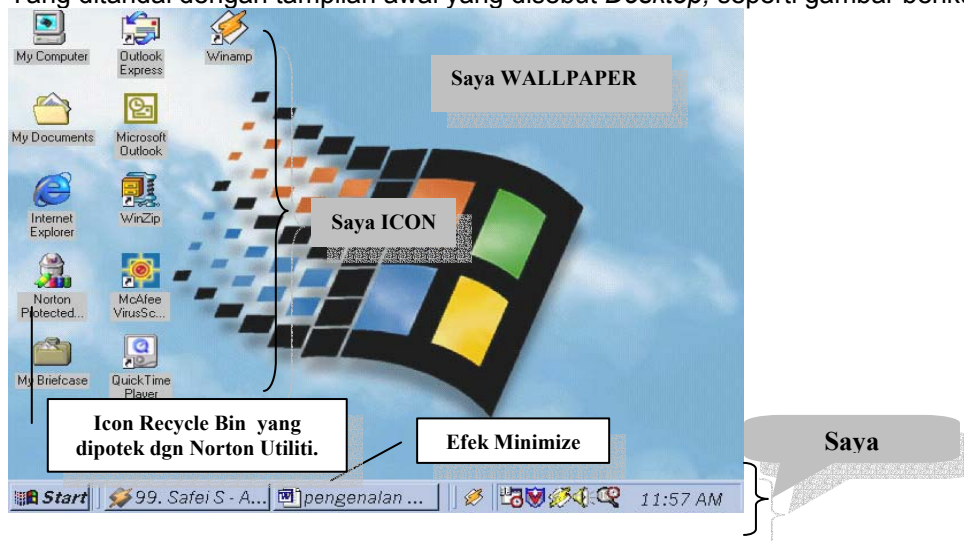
Yang ditandai dengan tampilan awal yang disebut Desktop, seperti gambar berik

My Computer
Outlook Express
Winamp
Saya WALLPAPER
My Documents
Microsoft Outlook
Internet Explorer
WinZip
Saya ICON
Norton Protected...
McAfee VirusSc...
My Briefcase
QuickTime Player
Icon Recycle Bin yang dipotek dgn Norton Utiliti.
Efek Minimize
Saya
Start
99. Safei S - A...
pengenalan ...
11:57 AM